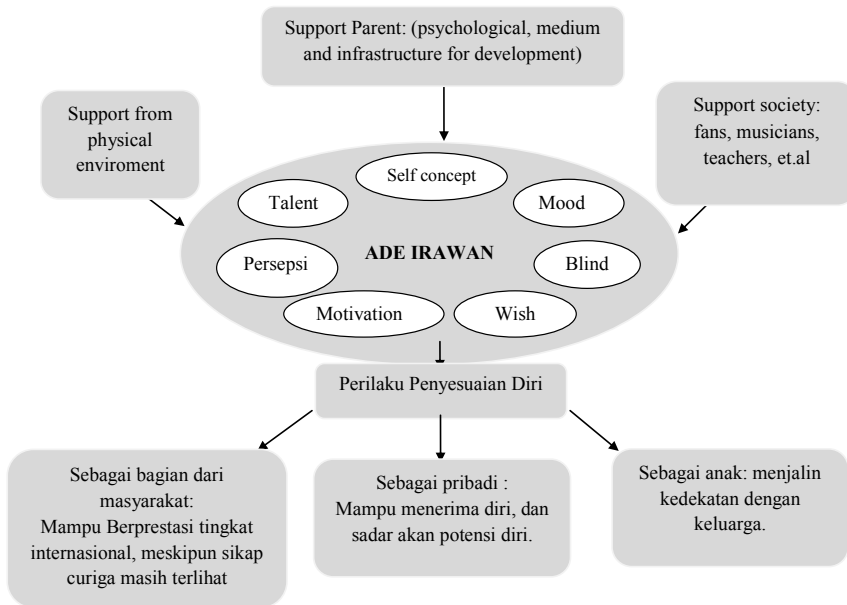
Support Parent: (psychological, medium and infrastructure for development)

Support from physical enviroment

Support society: fans, musicians, teachers, et.al

Self concept

Talent

Mood

ADE IRAWAN

Persepsi

Blind

Motivation

Wish

Perilaku Penyesuaian Diri

Sebagai bagian dari masyarakat: Mampu Berprestasi tingkat internasional, meskipun sikap curiga masih terlihat

Sebagai pribadi : Mampu menerima diri, dan sadar akan potensi diri.

Sebagai anak: menjalin kedekatan dengan keluarga.